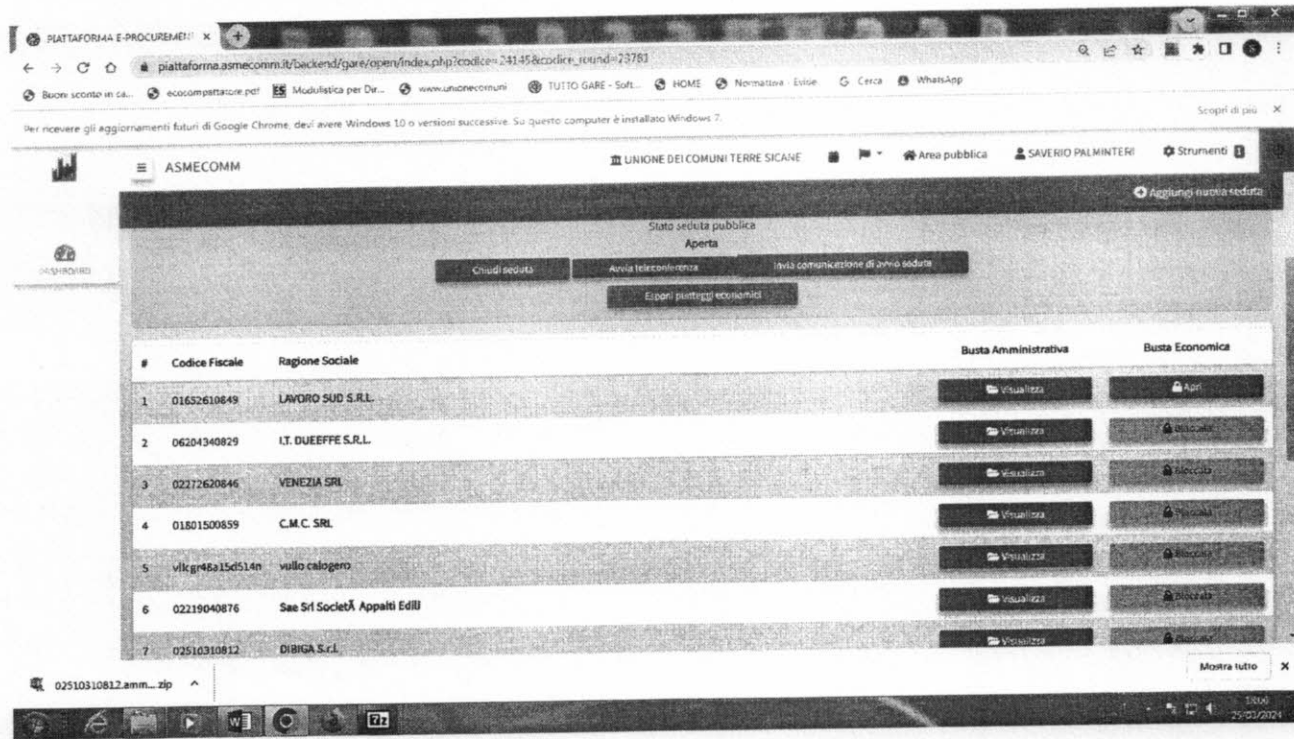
PIATTAFORMA E-PROCUREMENT ×

piattaforma.asmecomm.it/backend/gare/open/index.php?codice=24145&codice_round=23781

Buoni sconto in ca... ecocompattatore.pdf Modulistica per Dir... www.unionecomuni TUTTO GARE - Soft... HOME Normativa - Evise Cerca WhatsApp

Per ricevere gli aggiornamenti futuri di Google Chrome, devi avere Windows 10 o versioni successive. Su questo computer è installato Windows 7.

Scopri di più ×

ASMECOMM

UNIONE DEI COMUNI TERRE SICANE

Area pubblica

SAVERIO PALMINTERI

Strumenti

DASHBOARD

Aggiungi nuova seduta

Stato seduta pubblica
Aperta

Chiudi seduta

Avvia teleconferenza

Invia comunicazione di avvio seduta

Esponi punteggi economici

| # | Codice Fiscale | Ragione Sociale | Busta Amministrativa | Busta Economica |
|---|---|---|---|---|
| 1 | 01652610849 | LAVORO SUD S.R.L. | Visualizza | Apri |
| 2 | 06204340829 | I.T. DUEEFFE S.R.L. | Visualizza | Bloccata |
| 3 | 02272620846 | VENEZIA SRL | Visualizza | Bloccata |
| 4 | 01801500859 | C.M.C. SRL | Visualizza | Bloccata |
| 5 | vllcgr48a15d514n | vullo calogero | Visualizza | Bloccata |
| 6 | 02219040876 | Sae Srl SocietÃ Appalti Edili | Visualizza | Bloccata |
| 7 | 02510310812 | DIBIGA S.r.l. | Visualizza | Bloccata |

02510310812.amm....zip ^

Mostra tutto ×

25/03/2024